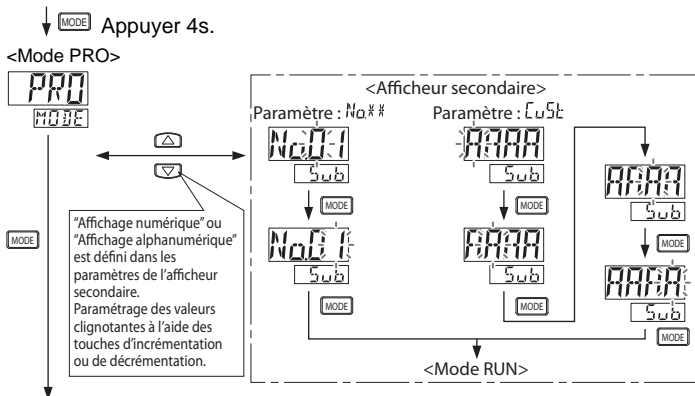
MODE Appuyer 4s.

<Mode PRO>

PRO

MODE

<Afficheur secondaire>

Paramètre : No.**

Paramètre : CuSt

No.01

Sub

MODE

No.01

Sub

MODE

AAAA

Sub

MODE

AAAA

Sub

AAAA

Sub

MODE

AAAA

Sub

MODE

MODE

"Affichage numérique" ou "Affichage alphanumérique" est défini dans les paramètres de l'afficheur secondaire.
Paramétrage des valeurs clignotantes à l'aide des touches d'incrémentation ou de décrémentation.

<Mode RUN>